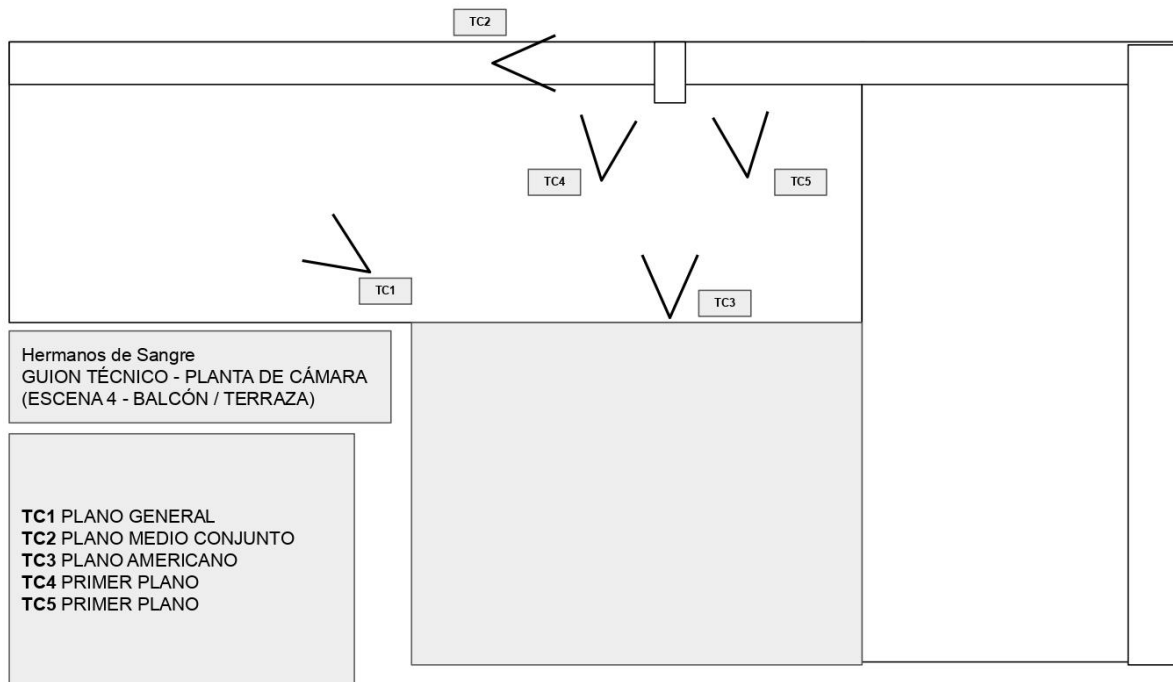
TC2

TC4

TC5

TC1

TC3

Hermanos de Sangre
GUION TÉCNICO - PLANTA DE CÁMARA
(ESCENA 4 - BALCÓN / TERRAZA)

**TC1** PLANO GENERAL
**TC2** PLANO MEDIO CONJUNTO
**TC3** PLANO AMERICANO
**TC4** PRIMER PLANO
**TC5** PRIMER PLANO